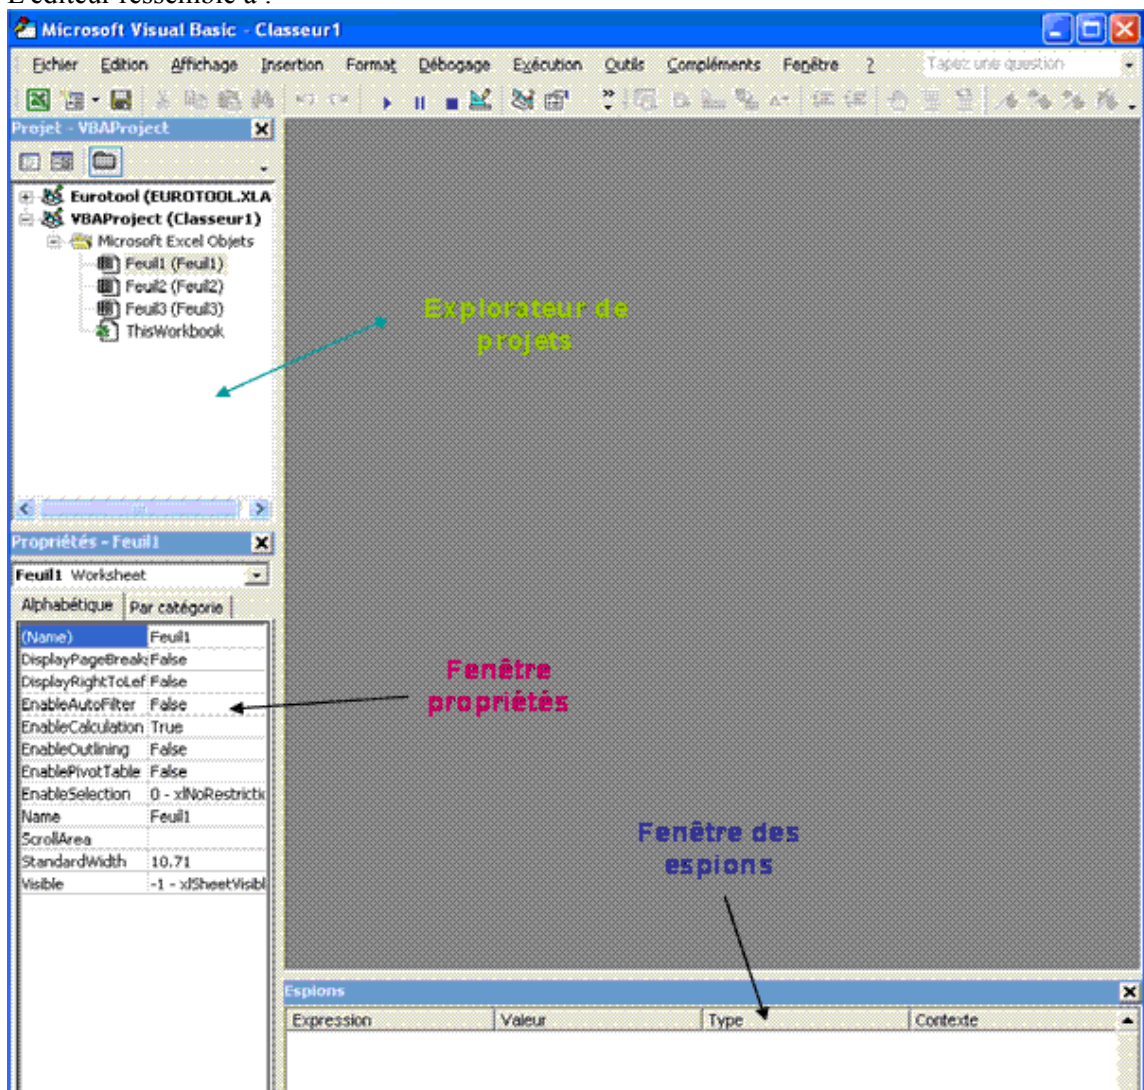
L'éditeur ressemble à :

Microsoft Visual Basic - Classeur1

Fichier Edition Affichage Insertion Format Débogage Exécution Outils Compléments Fenêtre ? Tapez une question

Projet - VBAProject

Eurotool (EUROTOOL.XLA
VBAProject (Classeur1)
Microsoft Excel Objets
Feuil1 (Feuil1)
Feuil2 (Feuil2)
Feuil3 (Feuil3)
ThisWorkbook

Explorateur de projets

Propriétés - Feuil1

Feuil1 Worksheet

Alphabétique | Par catégorie

| | |
|---|---|
| (Name) | Feuil1 |
| DisplayPageBreak | False |
| DisplayRightToLef | False |
| EnableAutoFilter | False |
| EnableCalculation | True |
| EnableOutlining | False |
| EnablePivotTable | False |
| EnableSelection | 0 - xlNoRestrictio |
| Name | Feuil1 |
| ScrollArea | |
| StandardWidth | 10.71 |
| Visible | -1 - xlSheetVisibl |

Fenêtre propriétés

Fenêtre des espions

Espions

| Expression | Valeur | Type | Contexte |
|---|---|---|---|